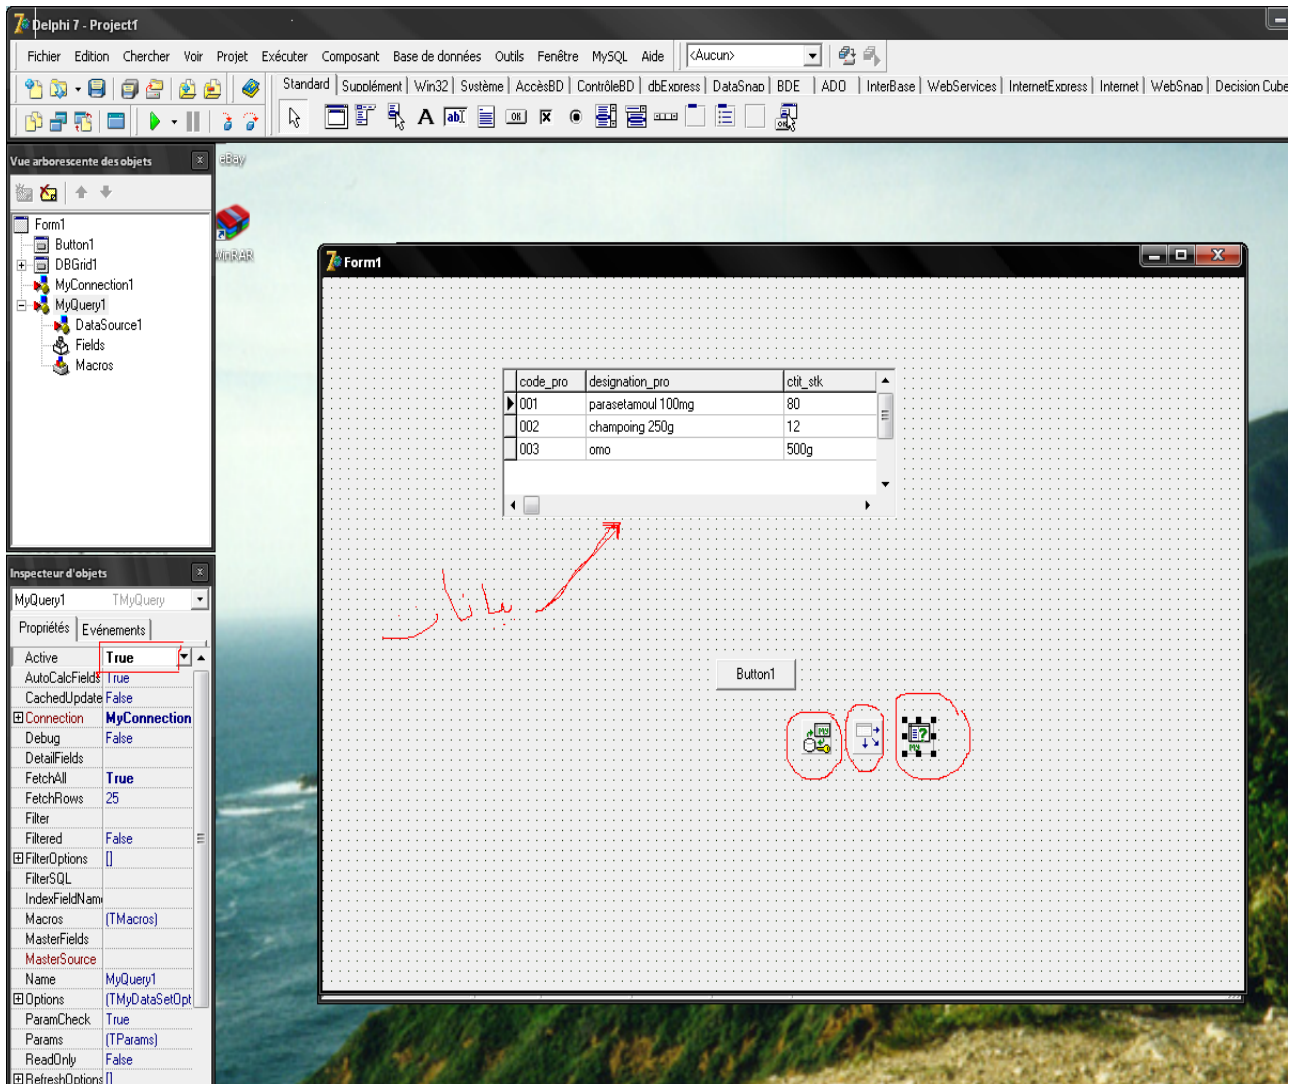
Delphi 7 - Project1

Fichier Edition Chercher Voir Projet Exécuter Composant Base de données Outils Fenêtre MySQL Aide <Aucun>

Standard | Supplément | Win32 | Système | AccèsBD | ContrôleBD | dbExpress | DataSnap | BDE | ADO | InterBase | WebServices | InternetExpress | Internet | WebSnap | Decision Cube

Vue arborescente des objets

Form1
Button1
DBGrid1
MyConnection1
MyQuery1
DataSource1
Fields
Macros

eBay

WinRAR

Form1

| code_pro | designation_pro | ctit_stk |
|---|---|---|
| 001 | parasetamoul 100mg | 80 |
| 002 | champoing 250g | 12 |
| 003 | omo | 500g |

بيانات

Button1

Inspecteur d'objets

MyQuery1 TMyQuery

Propriétés | Evénements

| Active | True |
|---|---|
| AutoCalcFields | True |
| CachedUpdate | False |
| Connection | MyConnection |
| Debug | False |
| DetailFields | |
| FetchAll | True |
| FetchRows | 25 |
| Filter | |
| Filtered | False |
| FilterOptions | [] |
| FilterSQL | |
| IndexFieldNam | |
| Macros | (TMacros) |
| MasterFields | |
| MasterSource | |
| Name | MyQuery1 |
| Options | (TMyDataSetOpt |
| ParamCheck | True |
| Params | (TParams) |
| ReadOnly | False |
| RefreshOptions | [] |